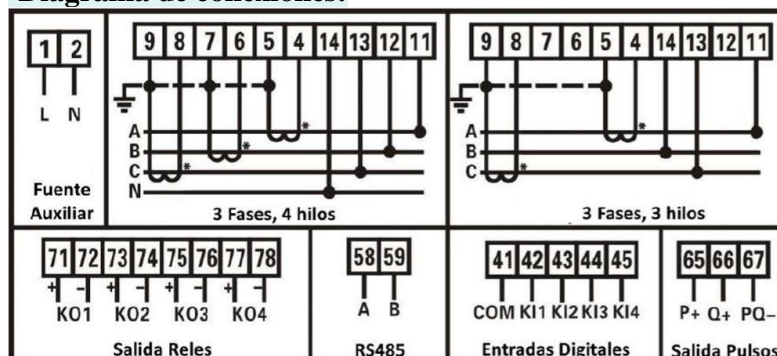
Diagrama de conexiones:

1 2
L N
Fuente Auxiliar

9 8 7 6 5 4 14 13 12 11
A
B
C
N
*
*
*
3 Fases, 4 hilos

9 8 7 6 5 4 14 13 12 11
A
B
C
*
*
3 Fases, 3 hilos

71 72 73 74 75 76 77 78
+ - + - + - + -
KO1 KO2 KO3 KO4
Salida Reles

58 59
A B
RS485

41 42 43 44 45
COM KI1 KI2 KI3 KI4
Entradas Digitales

65 66 67
P+ Q+ PQ-
Salida Pulsos